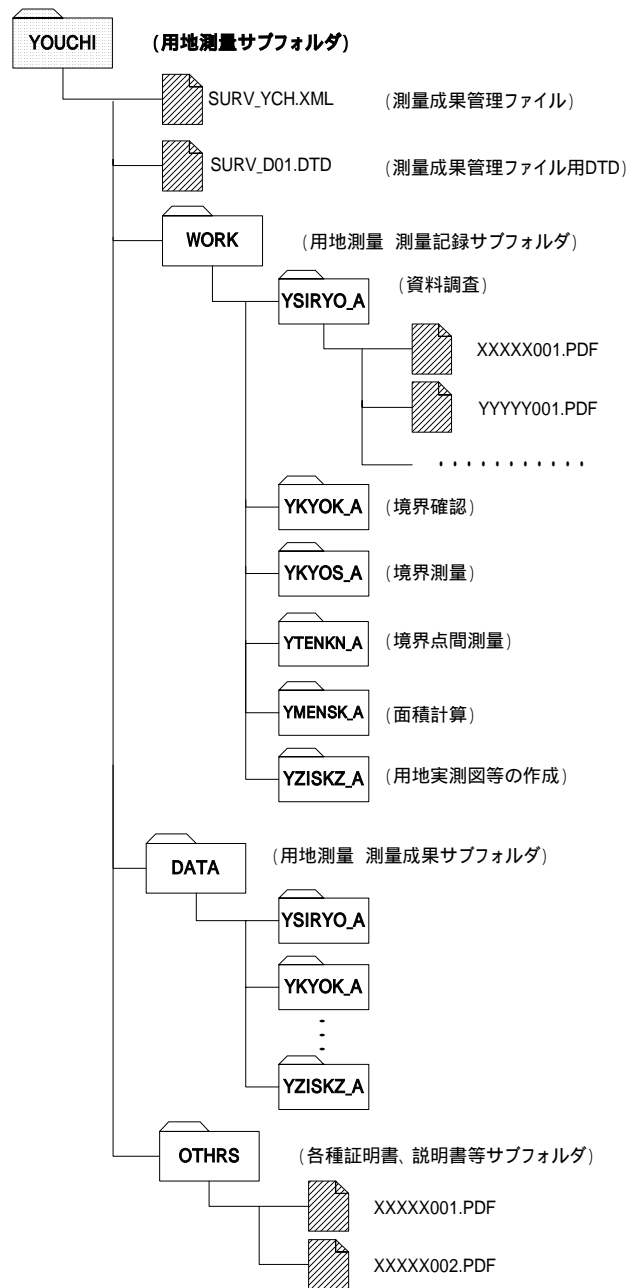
YOUCHI (用地測量サブフォルダ)

SURV_YCH.XML (測量成果管理ファイル)

SURV_D01.DTD (測量成果管理ファイル用DTD)

WORK (用地測量 測量記録サブフォルダ)

YSIRYO_A (資料調査)

XXXXX001.PDF

YYYYY001.PDF

. . . . . . . . . . .

YKYOK_A (境界確認)

YKYOS_A (境界測量)

YTENKN_A (境界点間測量)

YMENSK_A (面積計算)

YZISKZ_A (用地実測図等の作成)

DATA (用地測量 測量成果サブフォルダ)

YSIRYO_A

YKYOK_A

YZISKZ_A

OTHRS (各種証明書、説明書等サブフォルダ)

XXXXX001.PDF

XXXXX002.PDF